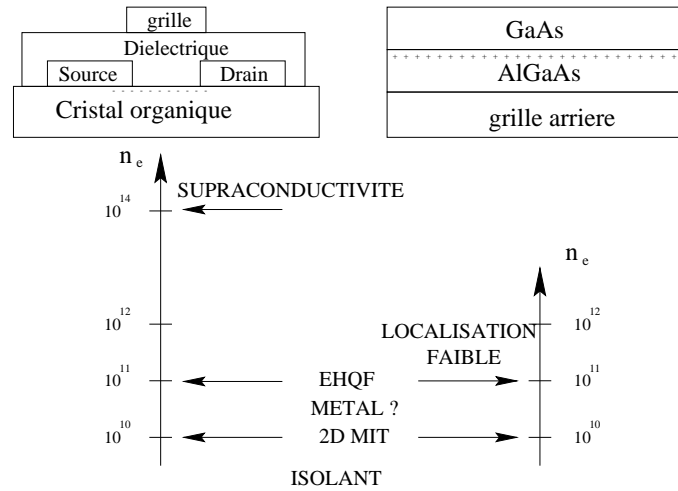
grille
Dielectrique
Source
Drain
Cristal organique

GaAs
AlGaAs
grille arriere

$n_e$
SUPRACONDUCTIVITE
$10^{14}$
$10^{12}$
$10^{11}$
$10^{10}$

$n_e$
LOCALISATION FAIBLE
$10^{12}$
$10^{11}$
$10^{10}$

EHQF
METAL ?
2D MIT
ISOLANT